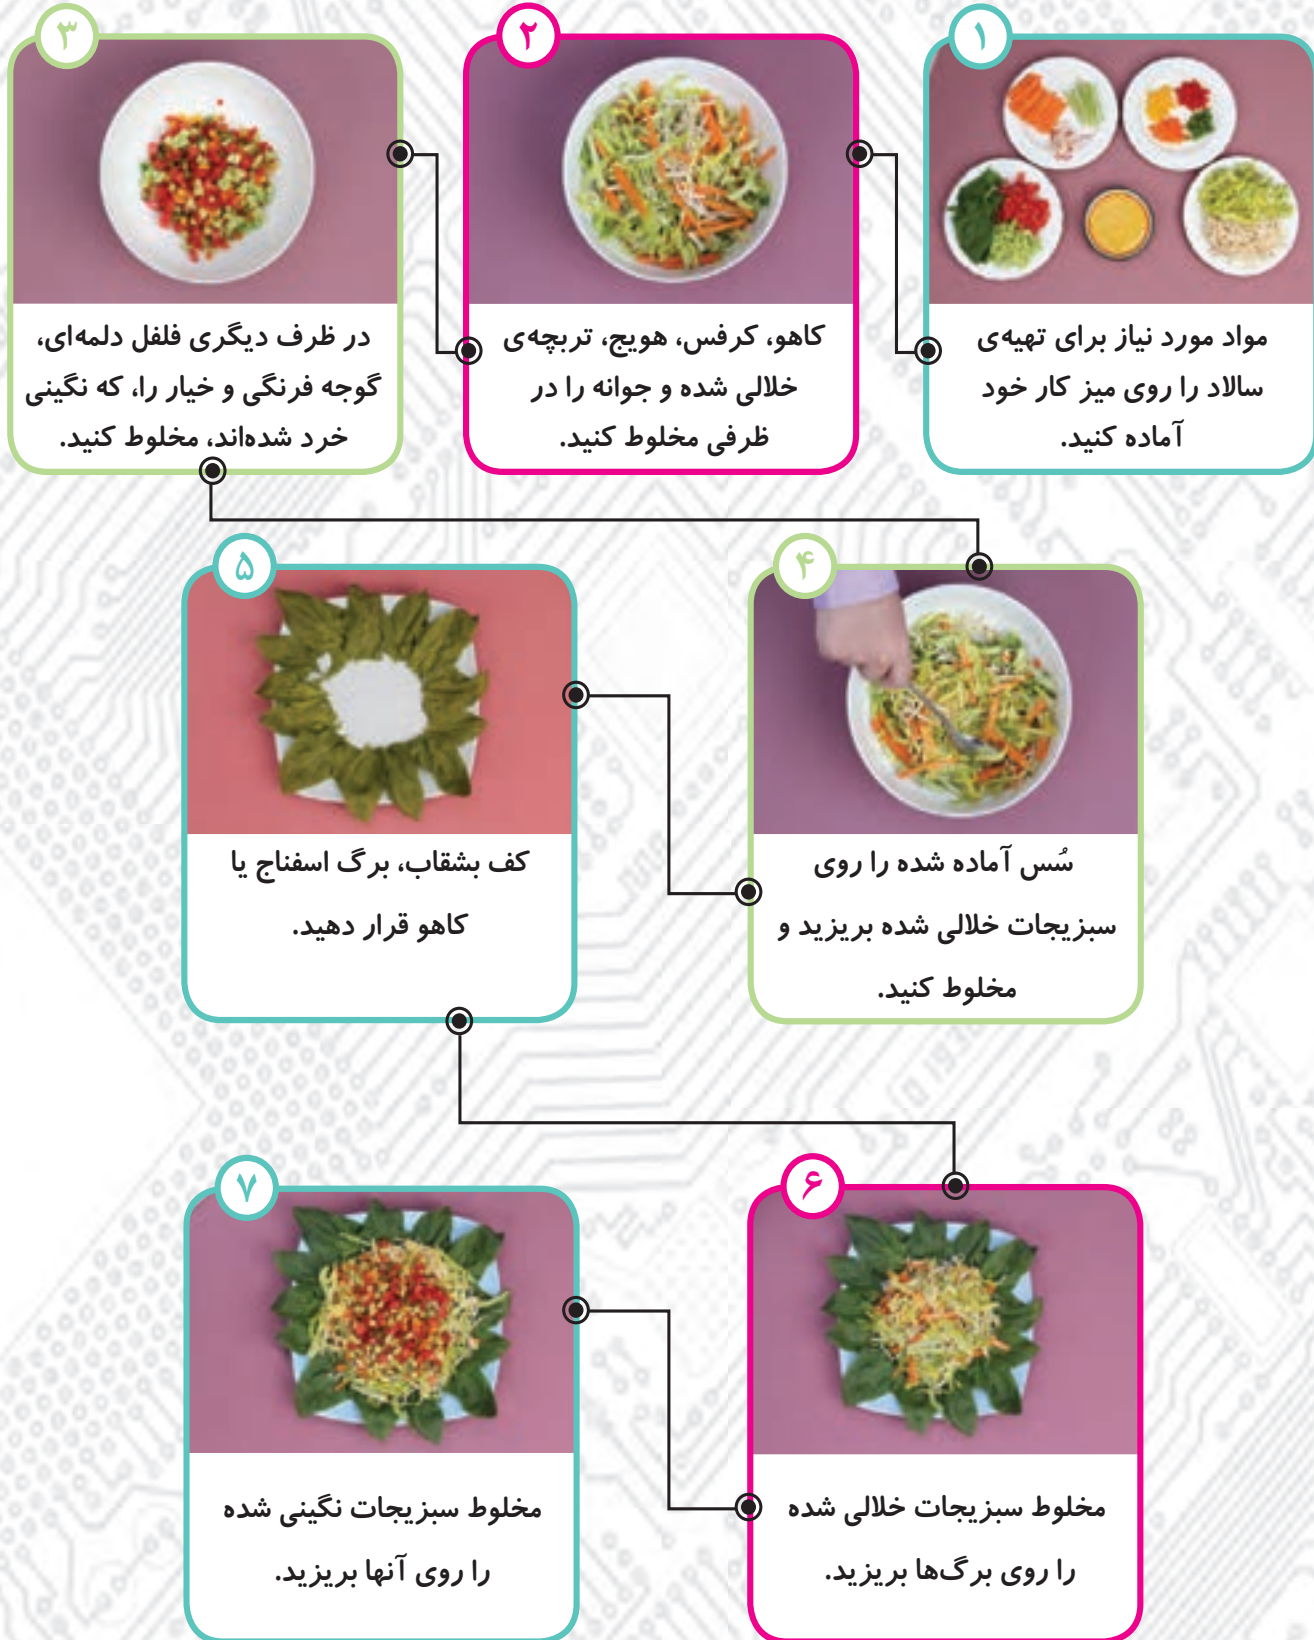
۱
مواد مورد نیاز برای تهیه‌ی سالاد را روی میز کار خود آماده کنید.

۲
کاهو، کرفس، هویج، تربچه‌ی خلالی شده و جوانه را در ظرفی مخلوط کنید.

۳
در ظرف دیگری فلفل دلمه‌ای، گوجه فرنگی و خیار را، که نگینی خرد شده‌اند، مخلوط کنید.

۴
سُس آماده شده را روی سبزیجات خلالی شده بریزید و مخلوط کنید.

۵
کف بشقاب، برگ اسفناج یا کاهو قرار دهید.

۶
مخلوط سبزیجات خلالی شده را روی برگ‌ها بریزید.

۷
مخلوط سبزیجات نگینی شده را روی آنها بریزید.